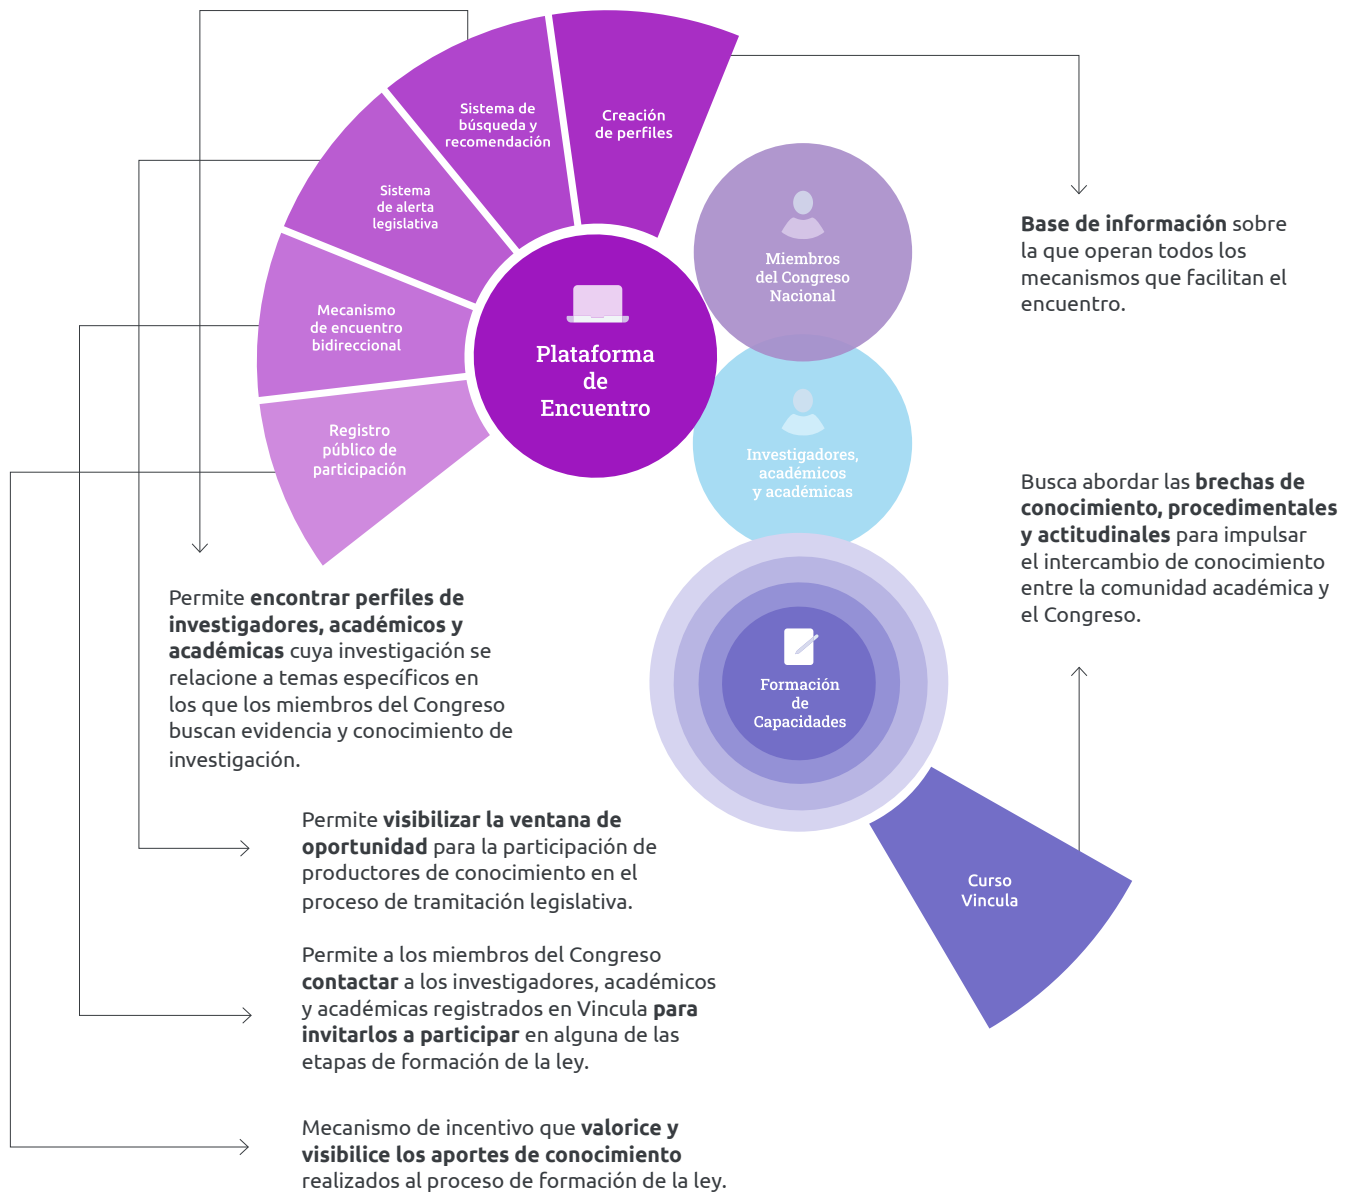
Sistema de búsqueda y recomendación

Creación de perfiles

Sistema de alerta legislativa

Mecanismo de encuentro bidireccional

Registro público de participación

Plataforma de Encuentro

Miembros del Congreso Nacional

Investigadores, académicos y académicas

Formación de Capacidades

Curso Vincula

Base de información sobre la que operan todos los mecanismos que facilitan el encuentro.

Busca abordar las brechas de conocimiento, procedimentales y actitudinales para impulsar el intercambio de conocimiento entre la comunidad académica y el Congreso.

Permite encontrar perfiles de investigadores, académicos y académicas cuya investigación se relacione a temas específicos en los que los miembros del Congreso buscan evidencia y conocimiento de investigación.

Permite visibilizar la ventana de oportunidad para la participación de productores de conocimiento en el proceso de tramitación legislativa.

Permite a los miembros del Congreso contactar a los investigadores, académicos y académicas registrados en Vincula para invitarlos a participar en alguna de las etapas de formación de la ley.

Mecanismo de incentivo que valorice y visibilice los aportes de conocimiento realizados al proceso de formación de la ley.